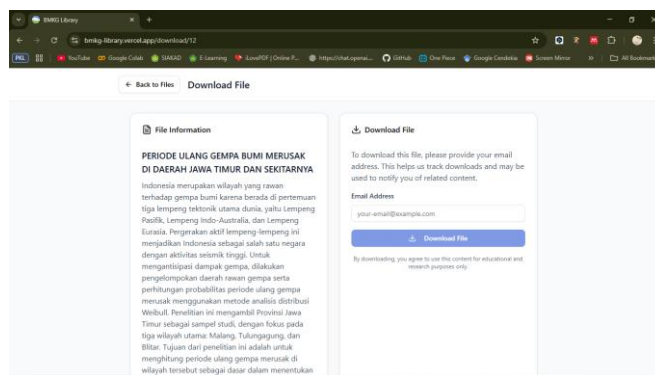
BMKG Library
bmkg-library.vercel.app/download/12
PKL YouTube Google Colab SIAKAD E-Learning iLovePDF | Online P... https://chat.openai... GitHub One Piece Google Cendekia Screen Mirror All Bookmarks

← Back to Files Download File

File Information

PERIODE ULANG GEMPA BUMI MERUSAK DI DAERAH JAWA TIMUR DAN SEKITARNYA

Indonesia merupakan wilayah yang rawan terhadap gempa bumi karena berada di pertemuan tiga lempeng tektonik utama dunia, yaitu Lempeng Pasifik, Lempeng Indo-Australia, dan Lempeng Eurasia. Pergerakan aktif lempeng-lempeng ini menjadikan Indonesia sebagai salah satu negara dengan aktivitas seismik tinggi. Untuk mengantisipasi dampak gempa, dilakukan pengelompokan daerah rawan gempa serta perhitungan probabilitas periode ulang gempa merusak menggunakan metode analisis distribusi Weibull. Penelitian ini mengambil Provinsi Jawa Timur sebagai sampel studi, dengan fokus pada tiga wilayah utama: Malang, Tulungagung, dan Blitar. Tujuan dari penelitian ini adalah untuk menghitung periode ulang gempa merusak di wilayah tersebut sebagai dasar dalam menentukan

Download File

To download this file, please provide your email address. This helps us track downloads and may be used to notify you of related content.

Email Address

your-email@example.com

Download File

By downloading, you agree to use this content for educational and research purposes only.